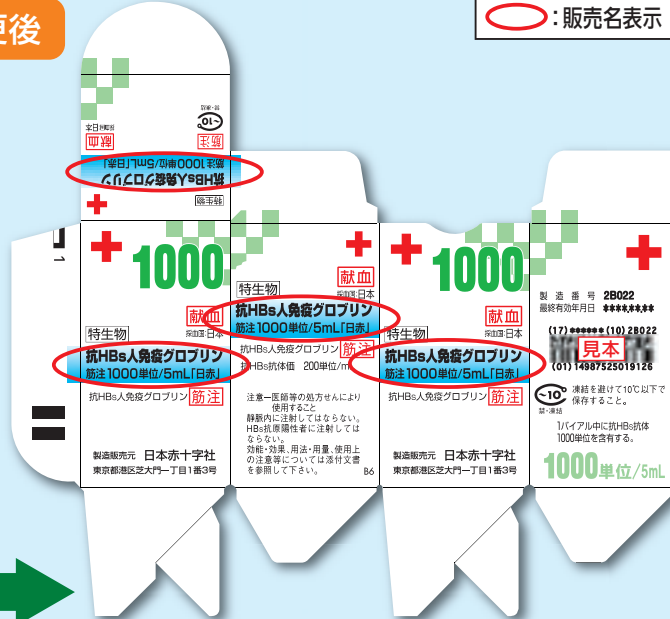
更後

:販売名表示

献血
特生物
抗HBs人免疫グロブリン
筋注1000単位/5mL「日赤」

1000
献血
採血国:日本
特生物
抗HBs人免疫グロブリン
筋注1000単位/5mL「日赤」
抗HBs人免疫グロブリン 筋注
製造販売元 日本赤十字社
東京都港区芝大門一丁目1番3号

特生物
献血
採血国:日本
抗HBs人免疫グロブリン
筋注1000単位/5mL「日赤」
抗HBs人免疫グロブリン 筋注
抗HBs抗体価 200単位/mL
注意—医師等の処方せんにより使用すること
静脈内に注射してはならない。
HBs抗原陽性者に注射してはならない。
効能・効果、用法・用量、使用上の注意等については添付文書を参照して下さい。
B6

1000
献血
採血国:日本
特生物
抗HBs人免疫グロブリン
筋注1000単位/5mL「日赤」
抗HBs人免疫グロブリン 筋注
製造販売元 日本赤十字社
東京都港区芝大門一丁目1番3号

製造番号 2B022
最終有効年月日 ****.**.**
(17)******(10)2B022
見本
(01)14987525019126
凍結を避けて10℃以下で保存すること。
禁・凍結
1バイアル中に抗HBs抗体1000単位を含有する。
1000単位/5mL